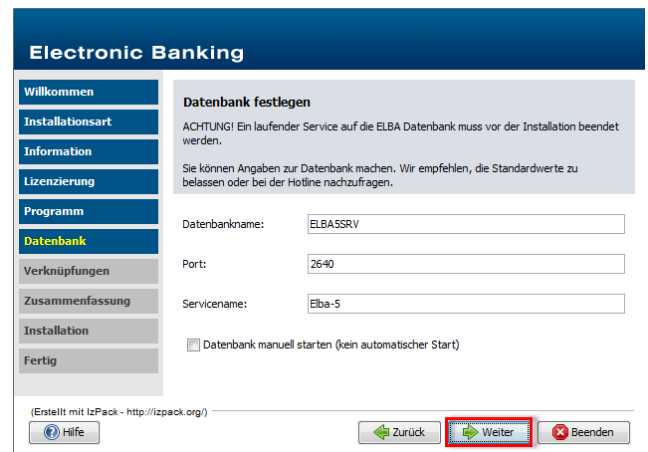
Electronic Banking

Willkommen
Installationsart
Information
Lizenzierung
Programm
Datenbank
Verknüpfungen
Zusammenfassung
Installation
Fertig

Datenbank festlegen

ACHTUNG! Ein laufender Service auf die ELBA Datenbank muss vor der Installation beendet werden.

Sie können Angaben zur Datenbank machen. Wir empfehlen, die Standardwerte zu belassen oder bei der Hotline nachzufragen.

Datenbankname: ELBA5SRV

Port: 2640

Servicename: Elba-5

Datenbank manuell starten (kein automatischer Start)

(Erstellt mit IzPack - http://izpack.org/)

Hilfe

Zurück

Weiter

Beenden